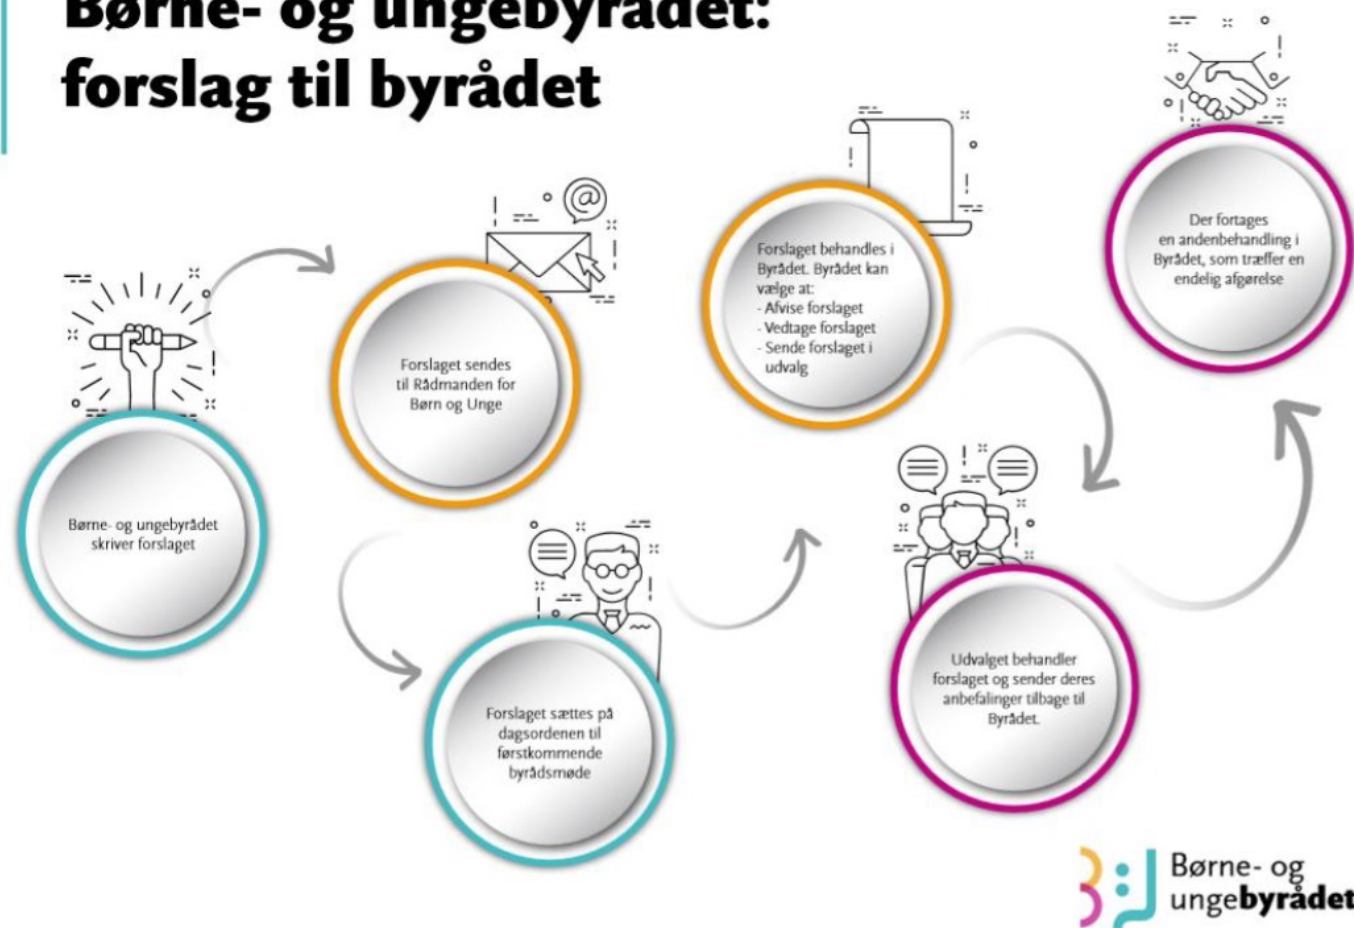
Børne- og ungebyrådet: forslag til byrådet

Børne- og ungebyrådet skriver forslaget

Forslaget sendes til Rådmanden for Børn og Unge

Forslaget sættes på dagsordenen til førstkommende byrådsmøde

Forslaget behandles i Byrådet. Byrådet kan vælge at:
- Afvise forslaget
- Vedtage forslaget
- Sende forslaget i udvalg

Udvalget behandler forslaget og sender deres anbefalinger tilbage til Byrådet.

Der fortages en andenbehandling i Byrådet, som træffer en endelig afgørelse

Børne- og ungebyrådet